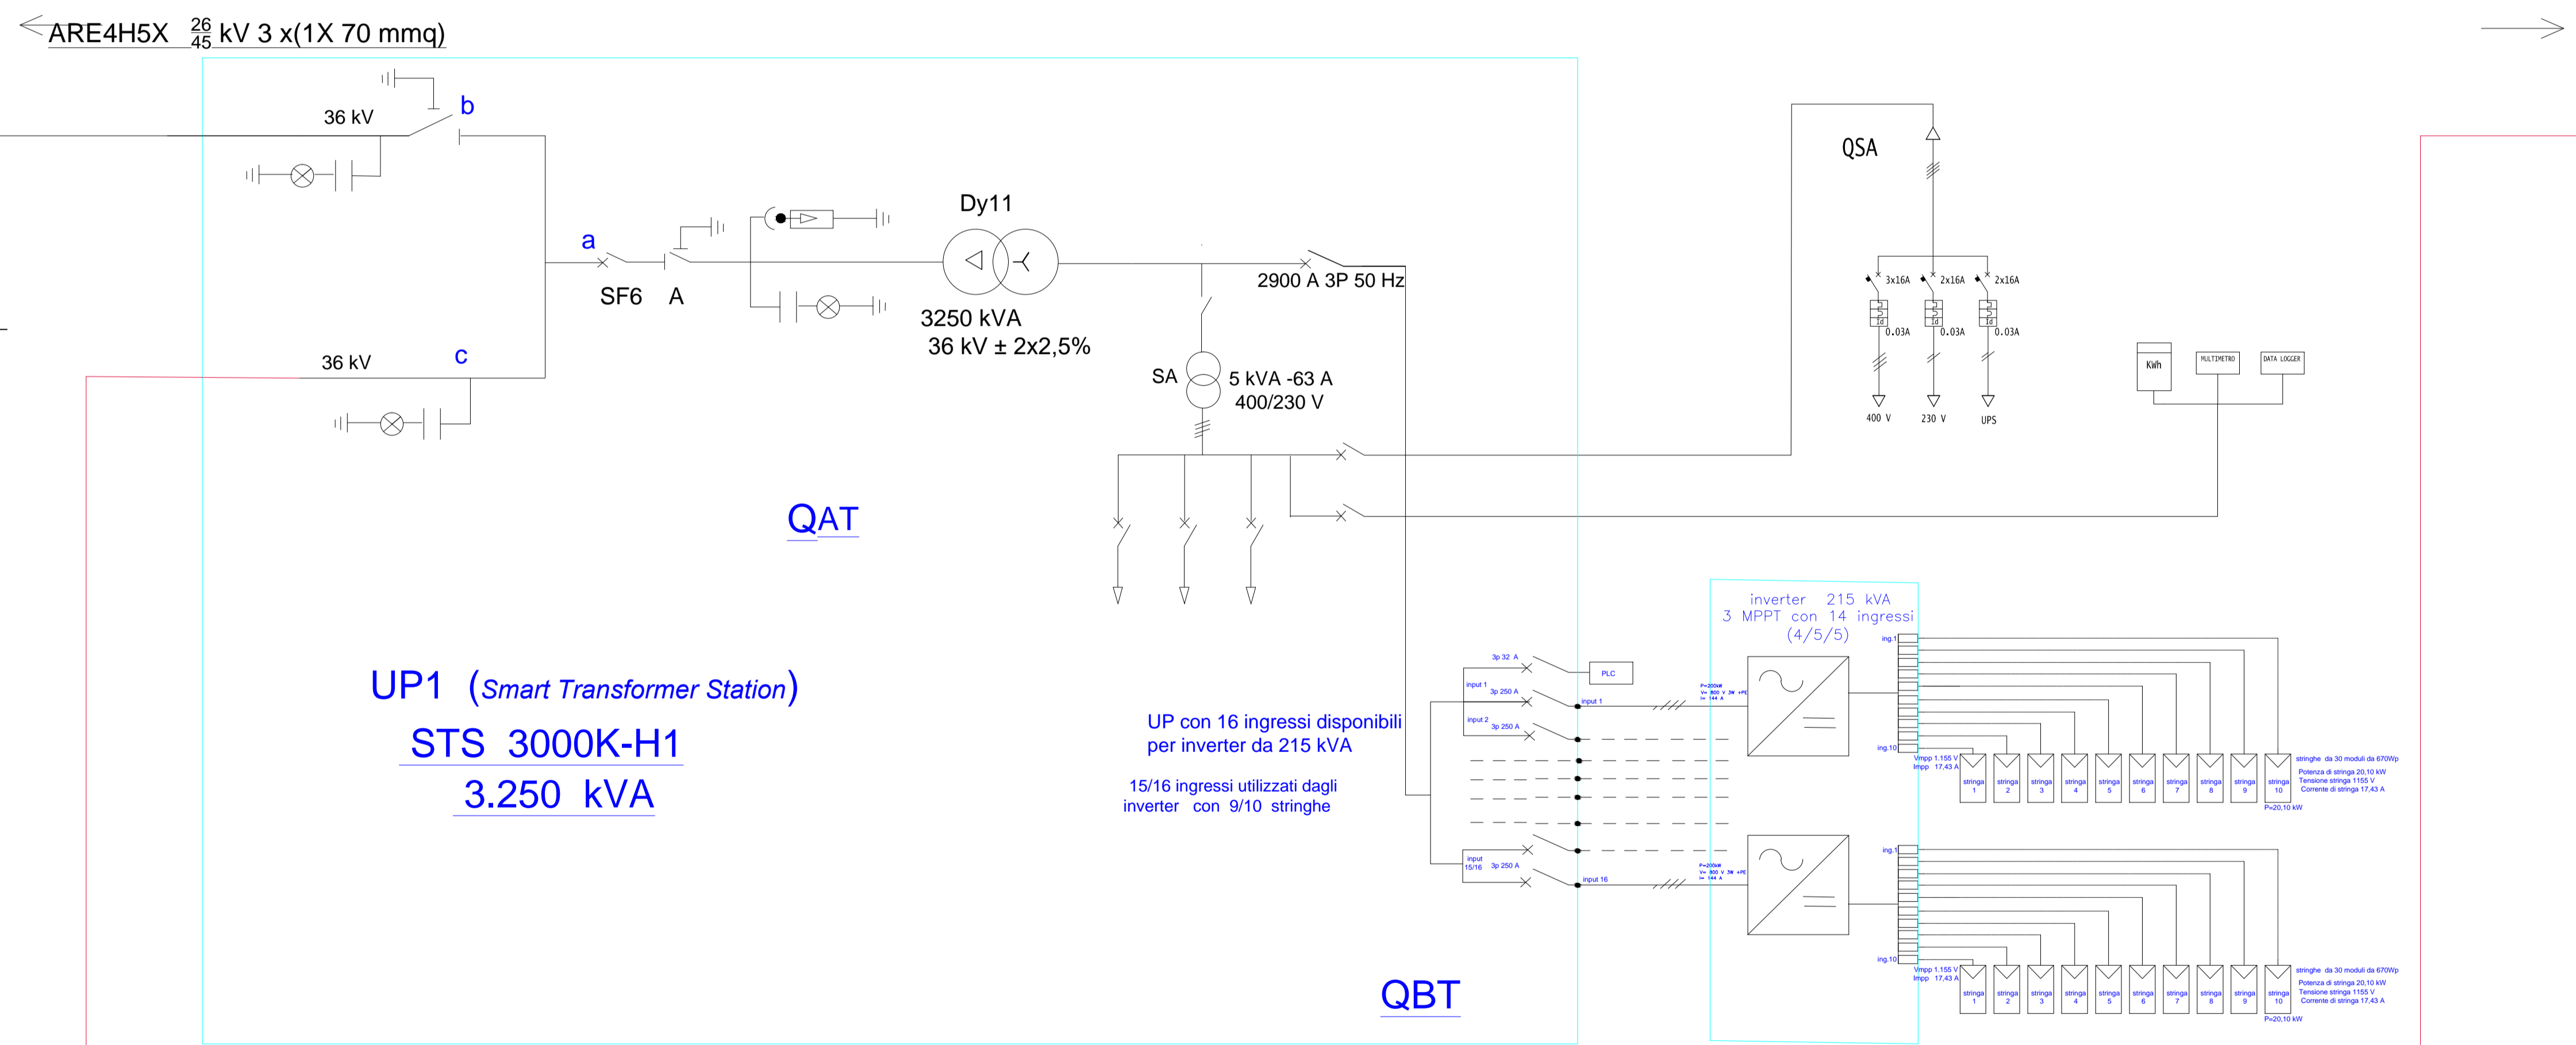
ARE4H5X $\frac{26}{45}$ kV 3 x(1X 70 mmq)

36 kV
b

a
SF6 A

Dy11

3250 kVA
36 kV ± 2x2,5%

2900 A 3P 50 Hz

36 kV
c

SA
5 kVA -63 A
400/230 V

QSA
3x16A
2x16A
2x16A
0.03A
0.03A
0.03A
400 V
230 V
UPS

KWh
MULTIMETRO
DATA LOGGER

QAT

UP1 (Smart Transformer Station)
STS 3000K-H1
3.250 kVA

UP con 16 ingressi disponibili
per inverter da 215 kVA

15/16 ingressi utilizzati dagli
inverter con 9/10 stringhe

inverter 215 kVA
3 MPPT con 14 ingressi
(4/5/5)

3p 32 A
PLC
input 1
3p 250 A
input 1
input 2
3p 250 A
input 15/16
3p 250 A
input 16

ing.1
ing.10
Vmpp 1.155 V
Impp 17,43 A
stringa 1
stringa 2
stringa 3
stringa 4
stringa 5
stringa 6
stringa 7
stringa 8
stringa 9
stringa 10
stringhe da 30 moduli da 670Wp
Potenza di stringa 20,10 kW
Tensione stringa 1155 V
Corrente di stringa 17,43 A
P=20,10 kW

ing.1
ing.10
Vmpp 1.155 V
Impp 17,43 A
stringa 1
stringa 2
stringa 3
stringa 4
stringa 5
stringa 6
stringa 7
stringa 8
stringa 9
stringa 10
stringhe da 30 moduli da 670Wp
Potenza di stringa 20,10 kW
Tensione stringa 1155 V
Corrente di stringa 17,43 A
P=20,10 kW

QBT